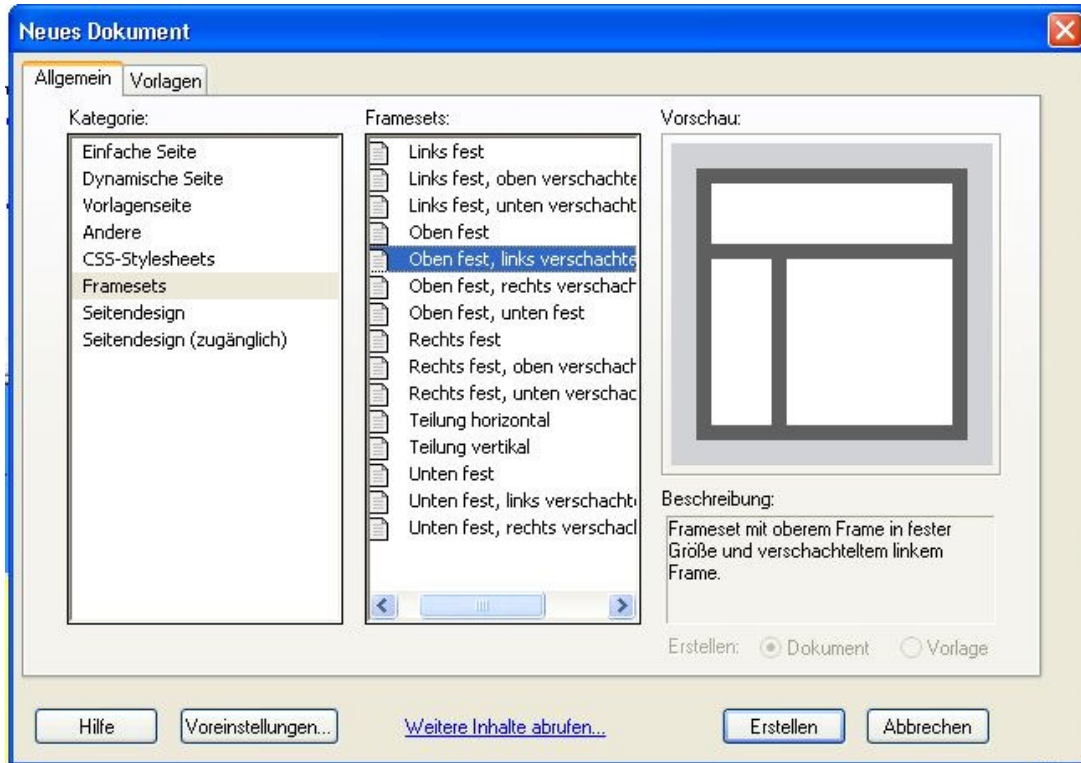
Neues Dokument

Allgemein | Vorlagen

Kategorie:
Einfache Seite
Dynamische Seite
Vorlagenseite
Andere
CSS-Stylesheets
Framesets
Seitendesign
Seitendesign (zugänglich)

Framesets:
Links fest
Links fest, oben verschachte
Links fest, unten verschacht
Oben fest
Oben fest, links verschachte
Oben fest, rechts verschach
Oben fest, unten fest
Rechts fest
Rechts fest, oben verschach
Rechts fest, unten verschac
Teilung horizontal
Teilung vertikal
Unten fest
Unten fest, links verschacht
Unten fest, rechts verschacl

Vorschau:

Beschreibung:
Frameset mit oberem Frame in fester Größe und verschachteltem linkem Frame.

Erstellen: Dokument Vorlage

Hilfe | Voreinstellungen... | Weitere Inhalte abrufen... | Erstellen | Abbrechen